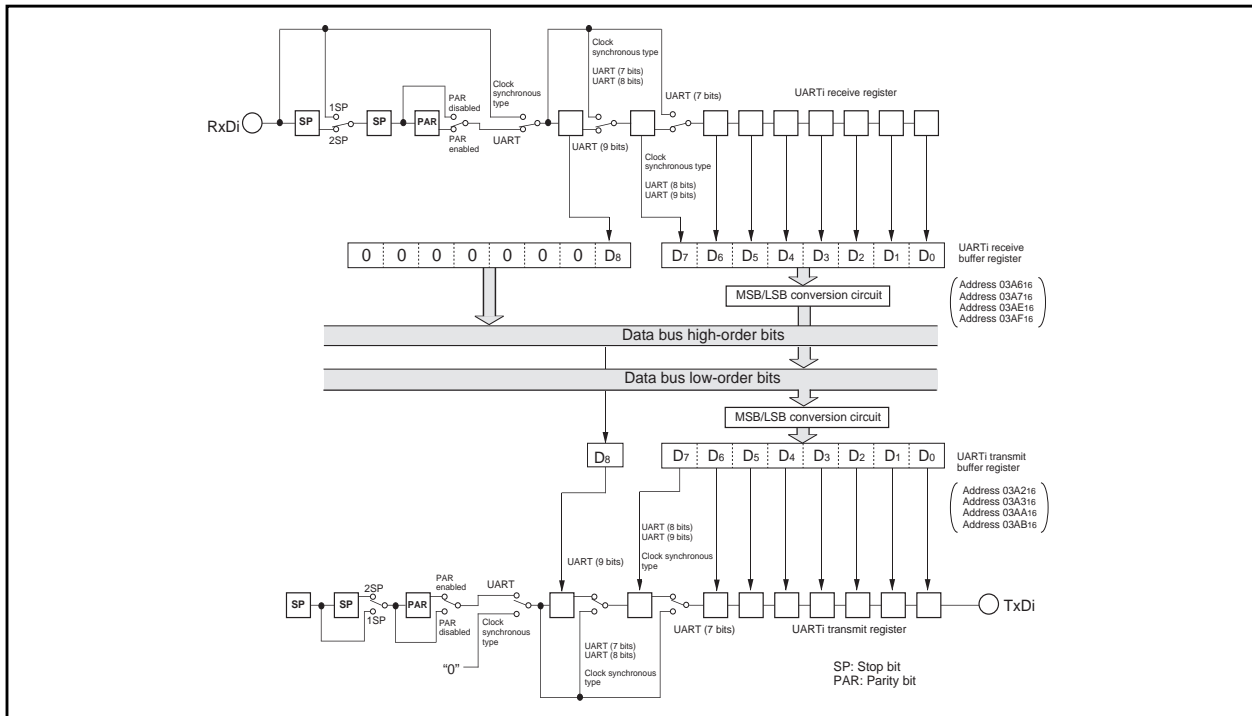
Clock synchronous type
UART (7 bits)
UART (8 bits)
Clock synchronous type
1SP
PAR disabled
UART (7 bits)
UARTi receive register
RxDi
SP
SP
PAR
2SP
PAR enabled
UART
UART (9 bits)
Clock synchronous type
UART (8 bits)
UART (9 bits)

| 0 | 0 | 0 | 0 | 0 | 0 | 0 | $D_8$ |
|---|---|---|---|---|---|---|---|

| $D_7$ | $D_6$ | $D_5$ | $D_4$ | $D_3$ | $D_2$ | $D_1$ | $D_0$ |
|---|---|---|---|---|---|---|---|

UARTi receive buffer register
MSB/LSB conversion circuit
Address $03A6_{16}$
Address $03A7_{16}$
Address $03AE_{16}$
Address $03AF_{16}$

Data bus high-order bits
Data bus low-order bits

MSB/LSB conversion circuit
$D_8$

| $D_7$ | $D_6$ | $D_5$ | $D_4$ | $D_3$ | $D_2$ | $D_1$ | $D_0$ |
|---|---|---|---|---|---|---|---|

UARTi transmit buffer register
Address $03A2_{16}$
Address $03A3_{16}$
Address $03AA_{16}$
Address $03AB_{16}$

UART (8 bits)
UART (9 bits)
Clock synchronous type
UART (9 bits)
SP
SP
2SP
1SP
PAR
PAR enabled
PAR disabled
UART
Clock synchronous type
"0"
UART (7 bits)
UART (8 bits)
Clock synchronous type
UART (7 bits)
UARTi transmit register
TxDi
SP: Stop bit
PAR: Parity bit